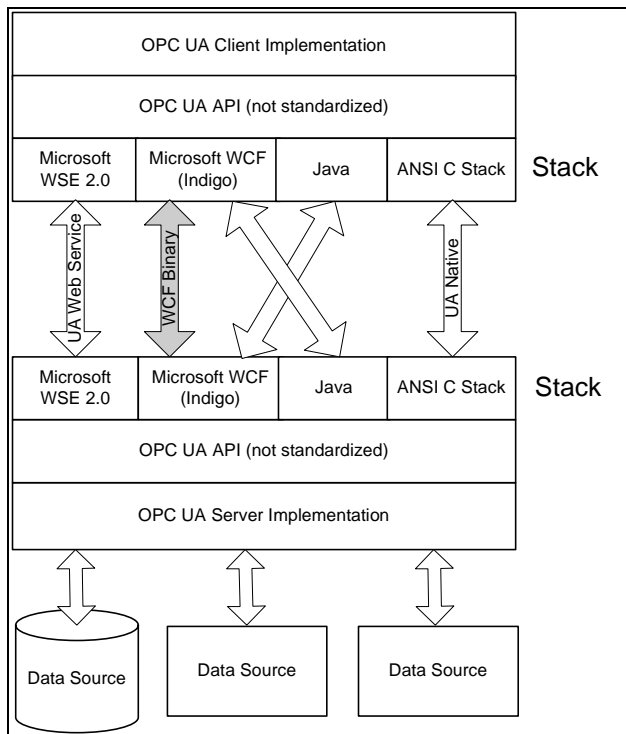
OPC UA Client Implementation

OPC UA API (not standardized)

Microsoft WSE 2.0

Microsoft WCF (Indigo)

Java

ANSI C Stack

Stack

UA Web Service

WCF Binary

UA Native

Microsoft WSE 2.0

Microsoft WCF (Indigo)

Java

ANSI C Stack

Stack

OPC UA API (not standardized)

OPC UA Server Implementation

Data Source

Data Source

Data Source